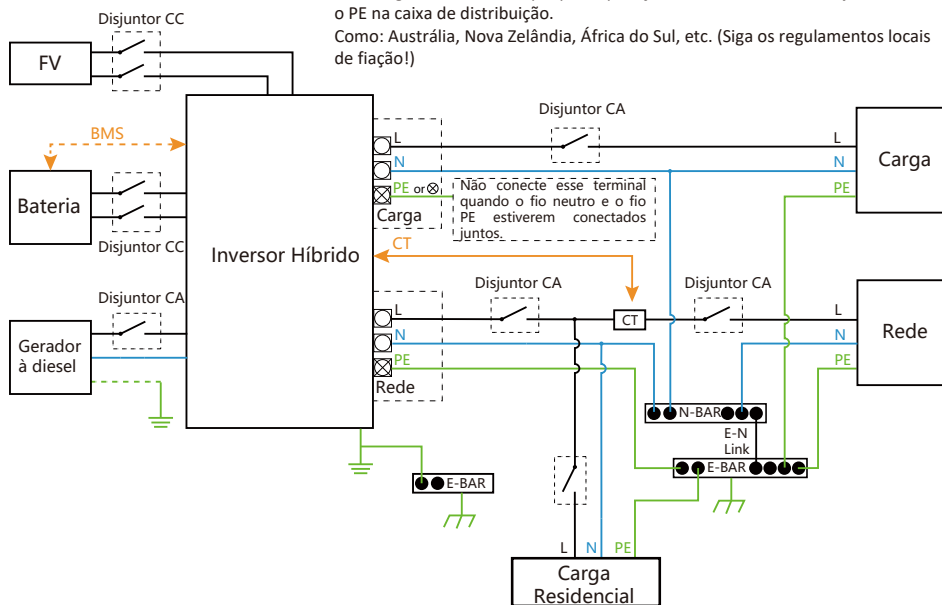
o PE na caixa de distribuição.
Como: Austrália, Nova Zelândia, África do Sul, etc. (Siga os regulamentos locais de fiação!)

Disjuntor CC
FV
BMS
Bateria
Disjuntor CC
Disjuntor CA
Gerador à diesel
Inversor Híbrido
L
N
PE or ⊗
Carga
Não conecte esse terminal quando o fio neutro e o fio PE estiverem conectados juntos.
Disjuntor CA
L
N
PE
Carga
CT
L
N
PE
Rede
Disjuntor CA
CT
Disjuntor CA
L
N
PE
Rede
N-BAR
E-N Link
E-BAR
E-BAR
L
N
PE
Carga Residencial